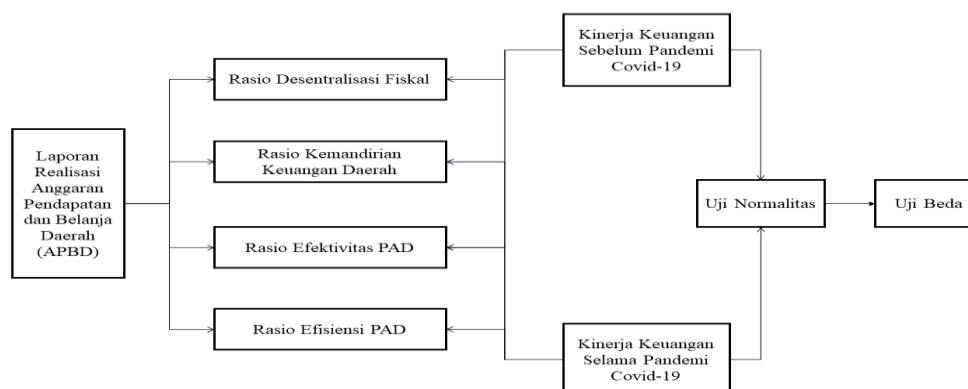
Laporan Realisasi Anggaran Pendapatan dan Belanja Daerah (APBD)

Rasio Desentralisasi Fiskal

Rasio Kemandirian Keuangan Daerah

Rasio Efektivitas PAD

Rasio Efisiensi PAD

Kinerja Keuangan Sebelum Pandemi Covid-19

Kinerja Keuangan Selama Pandemi Covid-19

Uji Normalitas

Uji Beda